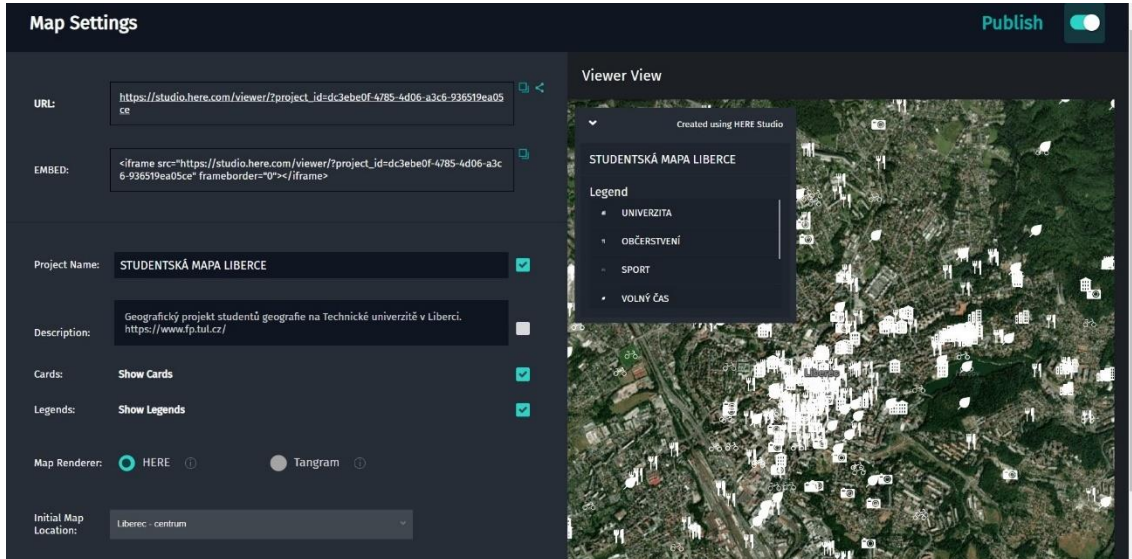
Map Settings

Publish

URL:

https://studio.here.com/viewer/?project_id=dc3ebe0f-4785-4d06-a3c6-936519ea05ce

EMBED:

<iframe src="https://studio.here.com/viewer/?project_id=dc3ebe0f-4785-4d06-a3c6-936519ea05ce" frameborder="0"></iframe>

Project Name: STUDENTSKÁ MAPA LIBERCE

Description: Geografický projekt studentů geografie na Technické univerzitě v Liberci. https://www.fp.tul.cz/

Cards: Show Cards

Legends: Show Legends

Map Renderer: HERE Tangram

Initial Map Location: Liberec - centrum

Viewer View

Created using HERE Studio

STUDENTSKÁ MAPA LIBERCE

Legend

UNIVERZITA

OBČERSTVENÍ

SPORT

VOLNÝ ČAS